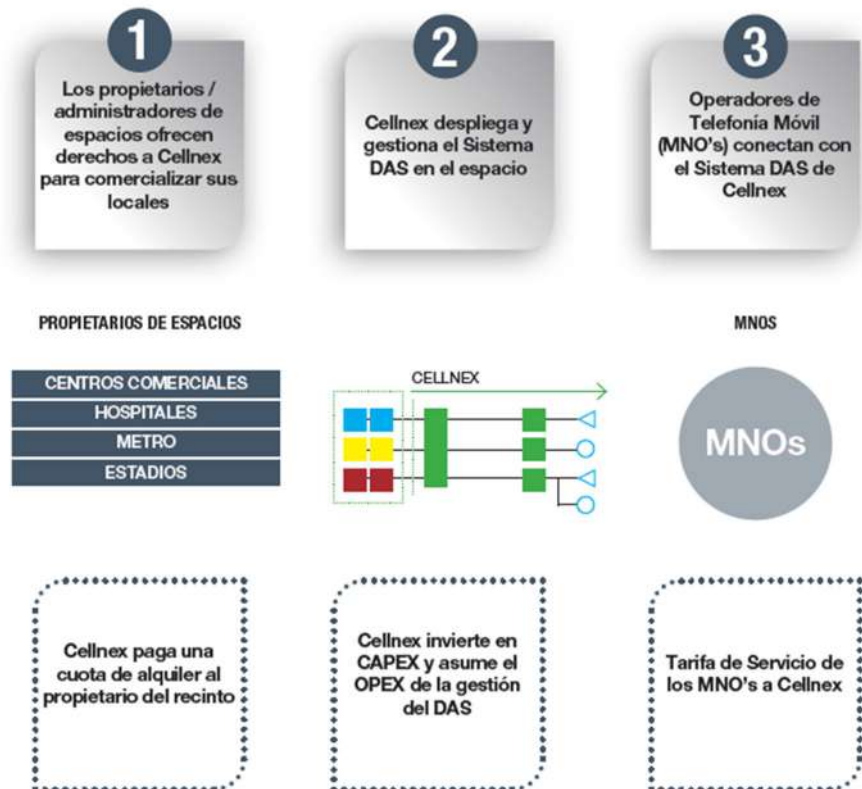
1

Los propietarios / administradores de espacios ofrecen derechos a Cellnex para comercializar sus locales

2

Cellnex despliega y gestiona el Sistema DAS en el espacio

3

Operadores de Telefonía Móvil (MNO's) conectan con el Sistema DAS de Cellnex

PROPIETARIOS DE ESPACIOS

CENTROS COMERCIALES
HOSPITALES
METRO
ESTADIOS

CELLNEX

MNOS

MNOs

Cellnex paga una cuota de alquiler al propietario del recinto

Cellnex invierte en CAPEX y asume el OPEX de la gestión del DAS

Tarifa de Servicio de los MNO's a Cellnex